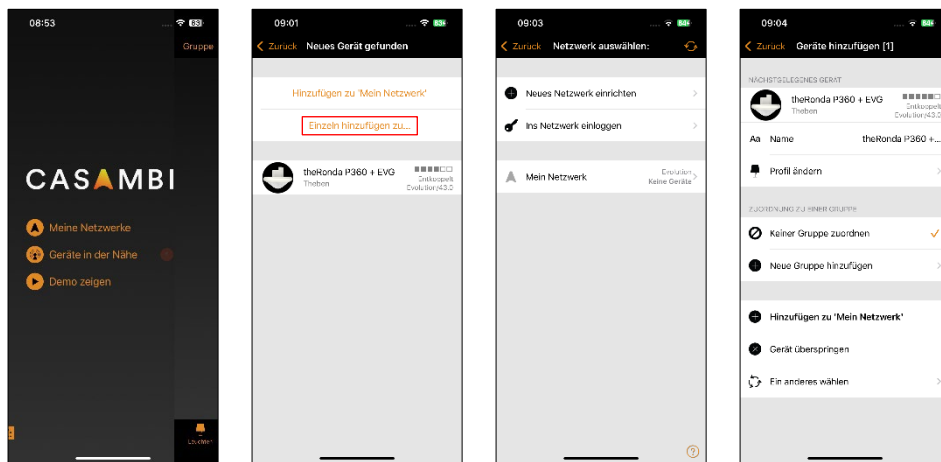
08:53

Gruppe

CASAMBI

Meine Netzwerke

Geräte in der Nähe

Demo zeigen

Leuchten

09:01

Zurück Neues Gerät gefunden

Hinzufügen zu 'Mein Netzwerk'

Einzeln hinzufügen zu...

theRonda P360 + EVG
Theben

Entkoppelt
Evolution/43.0

09:03

Zurück Netzwerk auswählen:

Neues Netzwerk einrichten

Ins Netzwerk einloggen

Mein Netzwerk

Evolution
Keine Geräte

09:04

Zurück Geräte hinzufügen [1]

NÄCHSTGELEGENES GERÄT

theRonda P360 + EVG
Theben

Entkoppelt
Evolution/43.0

Aa Name theRonda P360 +

Profil ändern

ZUORDNUNG ZU EINER GRUPPE

Keiner Gruppe zuordnen

Neue Gruppe hinzufügen

Hinzufügen zu 'Mein Netzwerk'

Gerät überspringen

Ein anderes wählen